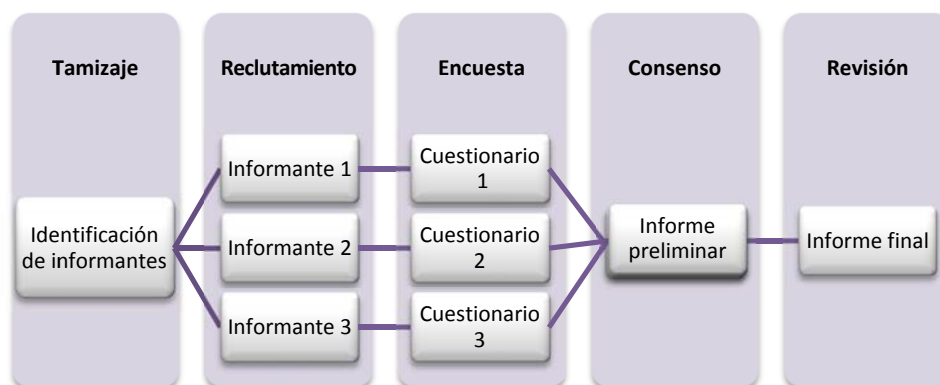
Tamizaje

Reclutamiento

Encuesta

Consenso

Revisión

Identificación de informantes

Informante 1

Informante 2

Informante 3

Cuestionario 1

Cuestionario 2

Cuestionario 3

Informe preliminar

Informe final